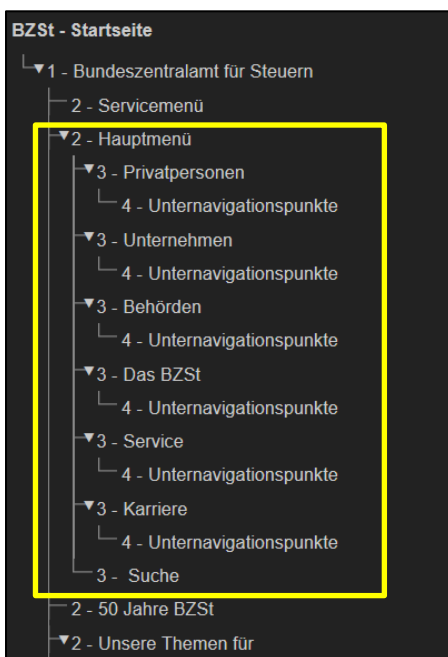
BZSt - Startseite

▼1 - Bundeszentralamt für Steuern

2 - Servicemenü

▼2 - Hauptmenü

▼3 - Privatpersonen

4 - Unternavigationspunkte

▼3 - Unternehmen

4 - Unternavigationspunkte

▼3 - Behörden

4 - Unternavigationspunkte

▼3 - Das BZSt

4 - Unternavigationspunkte

▼3 - Service

4 - Unternavigationspunkte

▼3 - Karriere

4 - Unternavigationspunkte

3 - Suche

2 - 50 Jahre BZSt

▼2 - Unsere Themen für